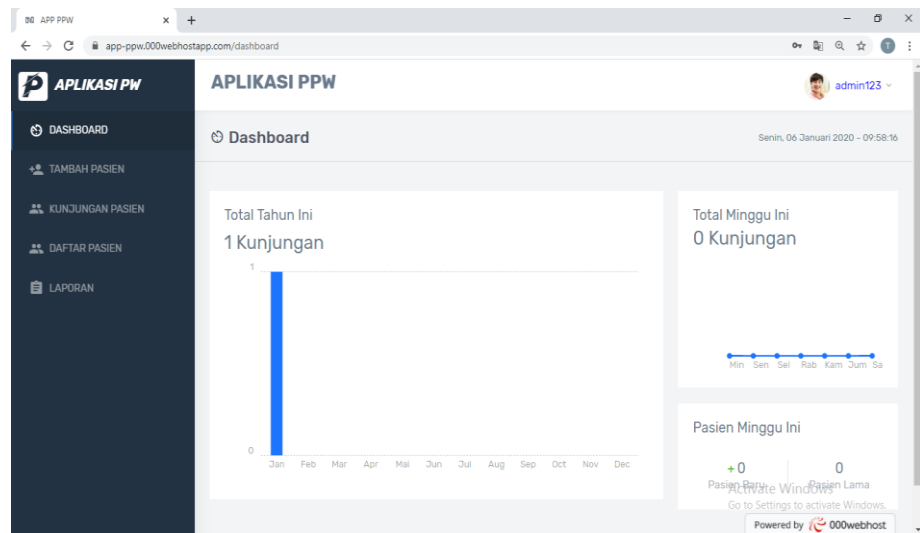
APP PPW
app-ppw.000webhostapp.com/dashboard

APLIKASI PW
APLIKASI PPW
admin123

DASHBOARD
TAMBAH PASIEN
KUNJUNGAN PASIEN
DAFTAR PASIEN
LAPORAN

Dashboard
Senin, 06 Januari 2020 - 09:58:16

Total Tahun Ini
1 Kunjungan
1
0
Jan Feb Mar Apr Mei Jun Jul Aug Sep Oct Nov Dec

Total Minggu Ini
0 Kunjungan
Min Sen Sel Rab Kam Jum Sa

Pasien Minggu Ini
+0
Pasien Baru
0
Pasien Lama

Activate Windows
Go to Settings to activate Windows.
Powered by 000webhost